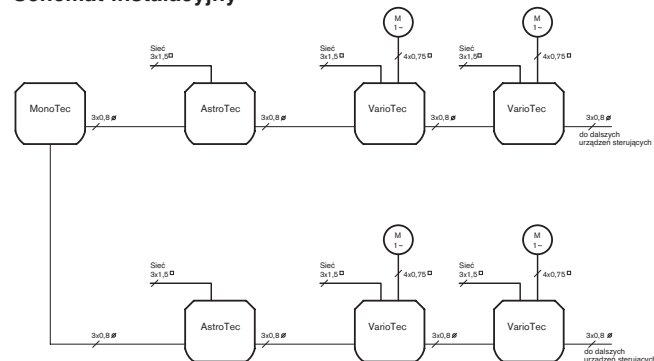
Schemat instalacyjny

M
1~

M
1~

Sieć
3x1,5 □

Sieć
3x1,5 □

4x0,75 □

Sieć
3x1,5 □

4x0,75 □

MonoTec

3x0,8 ø

AstroTec

3x0,8 ø

VarioTec

3x0,8 ø

VarioTec

3x0,8 ø
do dalszych
urządzeń sterujących

M
1~

M
1~

Sieć
3x1,5 □

Sieć
3x1,5 □

4x0,75 □

Sieć
3x1,5 □

4x0,75 □

3x0,8 ø

AstroTec

3x0,8 ø

VarioTec

3x0,8 ø

VarioTec

3x0,8 ø
do dalszych
urządzeń sterujących